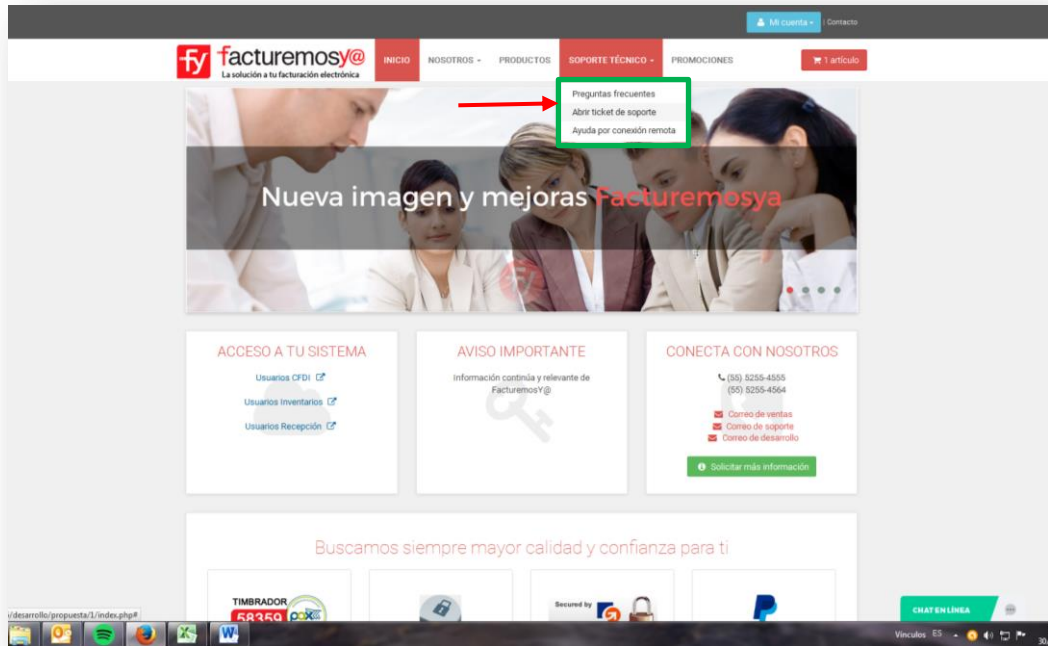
Mi cuenta | Contacto

fy facturemosy@
La solución a tu facturación electrónica

INICIO NOSOTROS PRODUCTOS SOPORTE TÉCNICO PROMOCIONES 1 artículo

Preguntas frecuentes
Abrir ticket de soporte
Ayuda por conexión remota

Nueva imagen y mejoras Facturemosya

ACCESO A TU SISTEMA
Usuarios CFDI
Usuarios Inventarios
Usuarios Recepción

AVISO IMPORTANTE
Información continúa y relevante de FacturemosY@

CONECTA CON NOSOTROS
(55) 5255-4555
(55) 5255-4564
Correo de ventas
Correo de soporte
Correo de desarrollo
Solicitar más información

Buscamos siempre mayor calidad y confianza para ti

TIMBRADOR
58359

Secured by

CHAT EN LÍNEA

/desarrollo/propuesta/1/index.php#

Vínculos ES 30